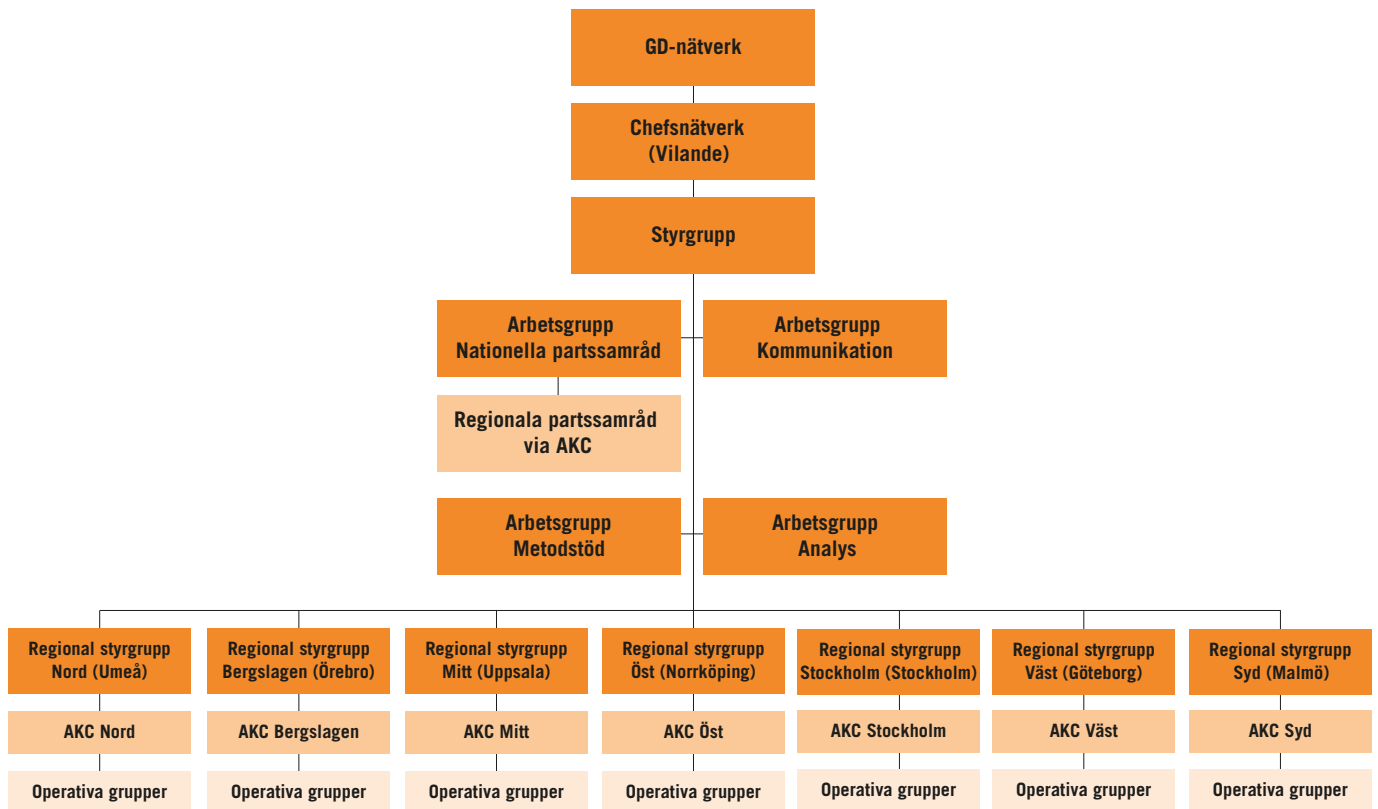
GD-nätverk

Chefsnätverk (Vilande)

Styrgrupp

Arbetsgrupp Nationella partssamråd

Arbetsgrupp Kommunikation

Regionala partssamråd via AKC

Arbetsgrupp Metodstöd

Arbetsgrupp Analys

Regional styrgrupp Nord (Umeå)

AKC Nord

Operativa grupper

Regional styrgrupp Bergslagen (Örebro)

AKC Bergslagen

Operativa grupper

Regional styrgrupp Mitt (Uppsala)

AKC Mitt

Operativa grupper

Regional styrgrupp Öst (Norrköping)

AKC Öst

Operativa grupper

Regional styrgrupp Stockholm (Stockholm)

AKC Stockholm

Operativa grupper

Regional styrgrupp Väst (Göteborg)

AKC Väst

Operativa grupper

Regional styrgrupp Syd (Malmö)

AKC Syd

Operativa grupper